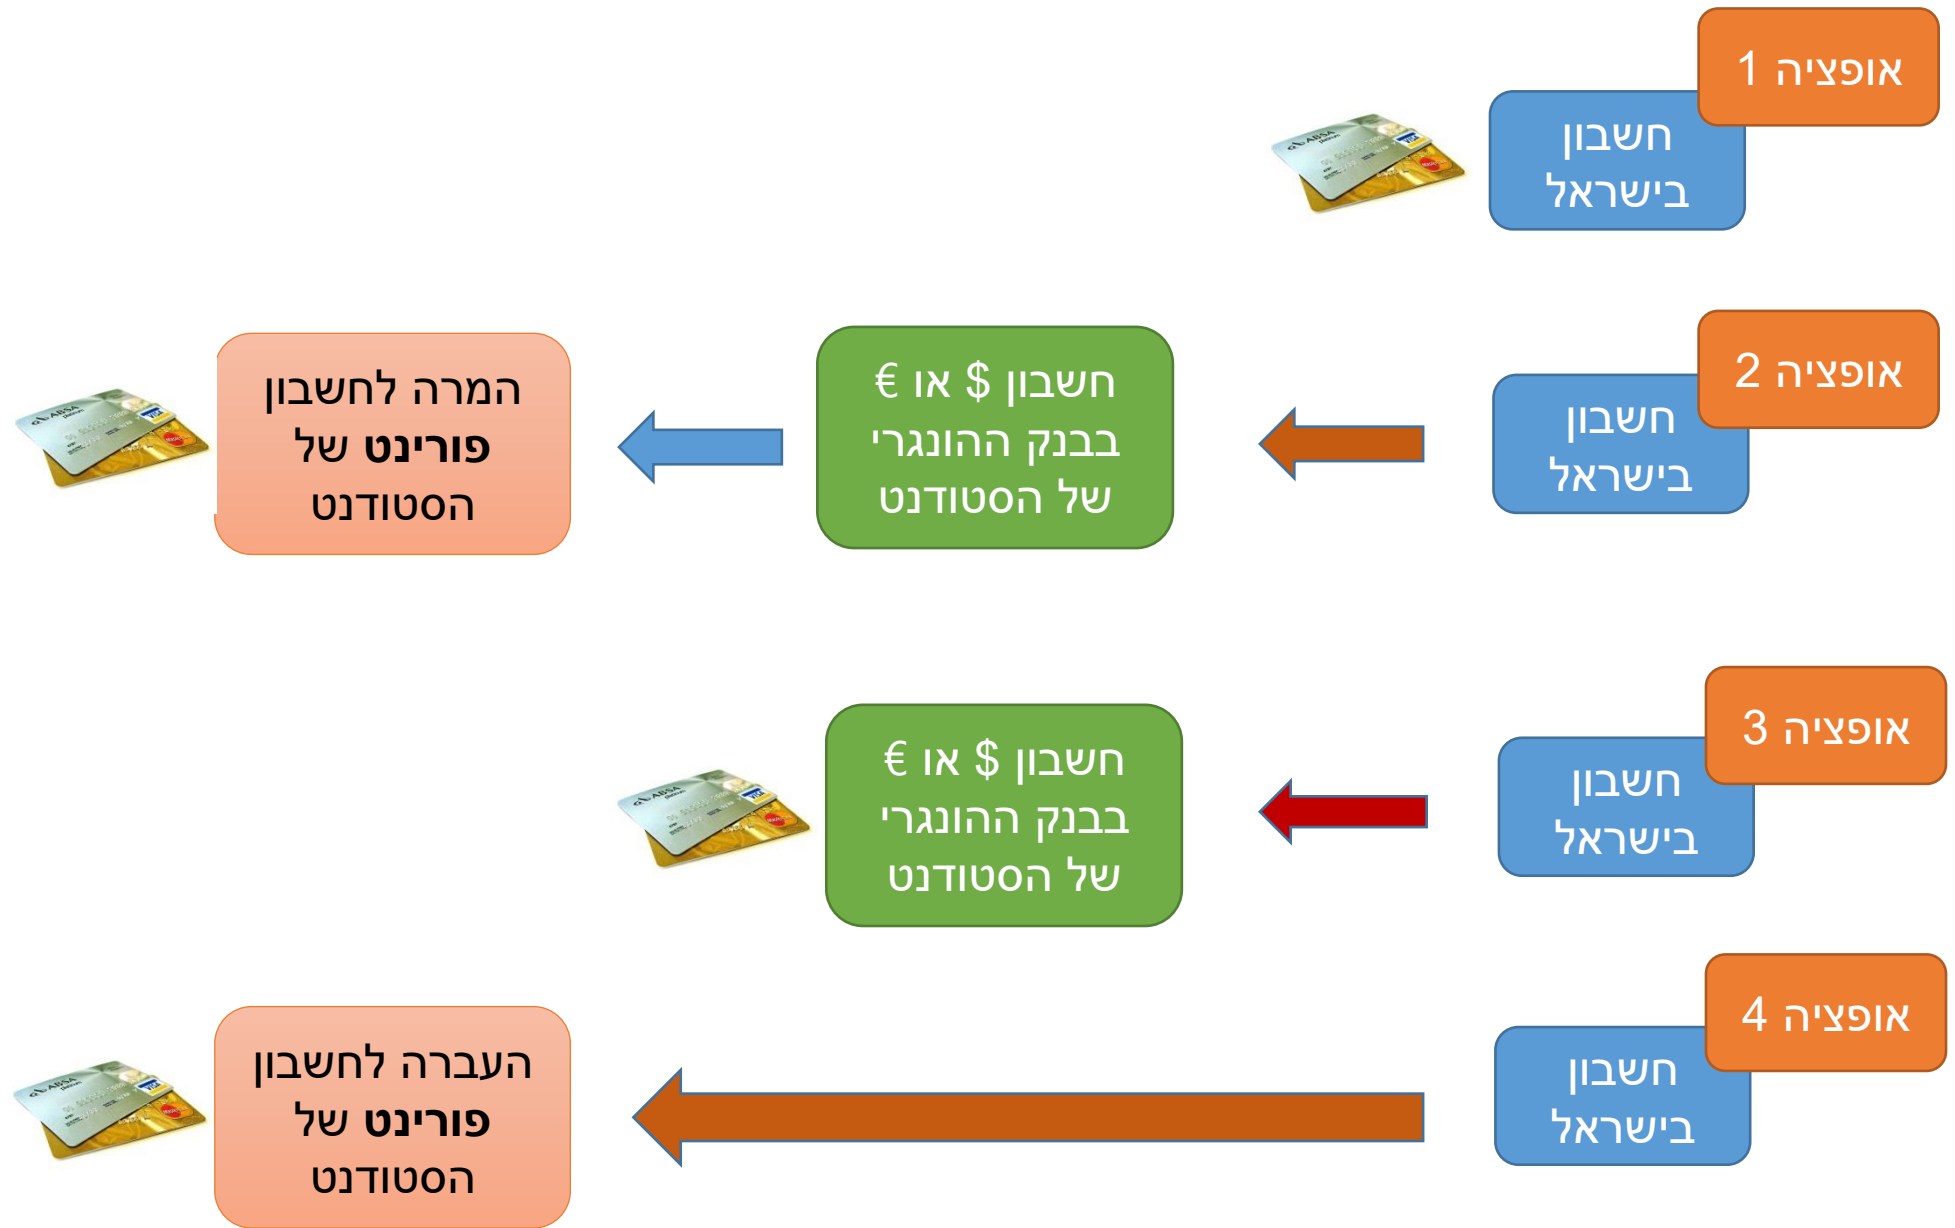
אופציה 1

חשבון בישראל

אופציה 2

חשבון בישראל

חשבון $ או € בבנק ההונגרי של הסטודנט

המרה לחשבון **פורינט** של הסטודנט

אופציה 3

חשבון בישראל

חשבון $ או € בבנק ההונגרי של הסטודנט

אופציה 4

חשבון בישראל

העברה לחשבון **פורינט** של הסטודנט